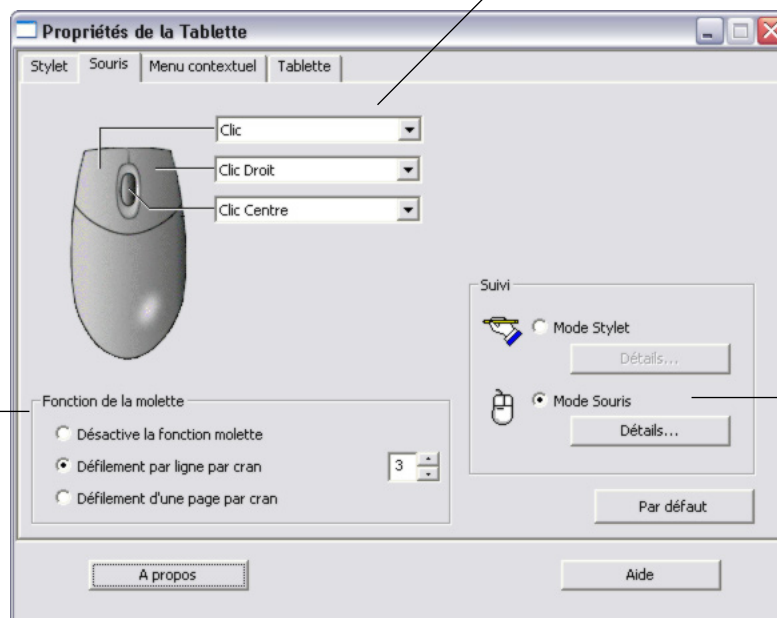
Propriétés de la Tablette

Stylet | Souris | Menu contextuel | Tablette

Clic
Clic Droit
Clic Centre

Suivi
Mode Stylet
Détails...
Mode Souris
Détails...

Fonction de la molette
Désactive la fonction molette
Défilement par ligne par cran 3
Défilement d'une page par cran

Par défaut

A propos

Aide